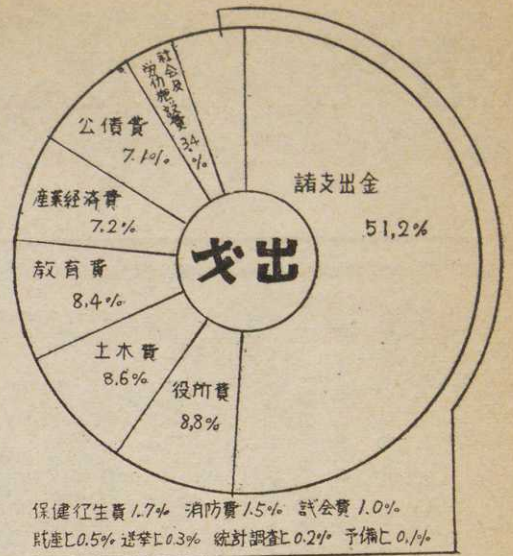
社会及労働施設費 3.4%

公債費 7.1%

産業経済費 7.2%

教育費 8.4%

土木費 8.6%

役所費 8.8%

諸支出金 51.2%

支出

保健衛生費 1.7% 消防費 1.5% 議会費 1.0%

財産費 0.5% 選挙費 0.3% 統計調査費 0.2% 予備費 0.1%